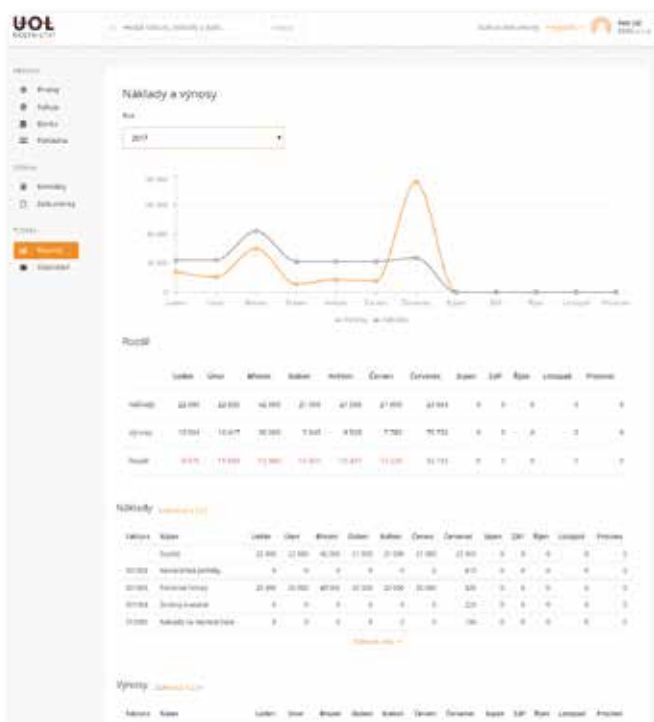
UOL
ÚČETNICTVÍ

Náklady a výnosy

Rok

2017

Leden Únor Březen Duben Květen Červen Červenec Srpen Září Říjen Listopad Prosinec

Rozdíl

|  | Leden | Únor | Březen | Duben | Květen | Červen | Červenec | Srpen | Září | Říjen | Listopad | Prosinec |
|---|---|---|---|---|---|---|---|---|---|---|---|---|
| Náklady | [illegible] | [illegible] | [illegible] | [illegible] | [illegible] | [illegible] | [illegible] | 0 | 0 | 0 | 0 | 0 |
| Výnosy | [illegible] | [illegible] | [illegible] | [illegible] | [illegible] | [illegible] | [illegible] | 0 | 0 | 0 | 0 | 0 |
| Rozdíl | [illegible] | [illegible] | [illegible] | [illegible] | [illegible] | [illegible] | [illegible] | 0 | 0 | 0 | 0 | 0 |

Náklady

| Účet | Název | Leden | Únor | Březen | Duben | Květen | Červen | Červenec | Srpen | Září | Říjen | Listopad | Prosinec |
|---|---|---|---|---|---|---|---|---|---|---|---|---|---|
|  | Součet | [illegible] | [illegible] | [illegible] | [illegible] | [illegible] | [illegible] | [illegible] | 0 | 0 | 0 | 0 | 0 |
| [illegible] | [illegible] | 0 | 0 | 0 | 0 | 0 | 0 | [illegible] | 0 | 0 | 0 | 0 | 0 |
| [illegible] | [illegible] | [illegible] | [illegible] | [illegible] | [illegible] | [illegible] | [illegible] | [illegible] | 0 | 0 | 0 | 0 | 0 |
| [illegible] | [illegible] | 0 | 0 | 0 | 0 | 0 | 0 | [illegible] | 0 | 0 | 0 | 0 | 0 |
| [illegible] | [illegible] | 0 | 0 | 0 | 0 | 0 | 0 | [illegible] | 0 | 0 | 0 | 0 | 0 |

Výnosy

| Účet | Název | Leden | Únor | Březen | Duben | Květen | Červen | Červenec | Srpen | Září | Říjen | Listopad | Prosinec |
|---|---|---|---|---|---|---|---|---|---|---|---|---|---|